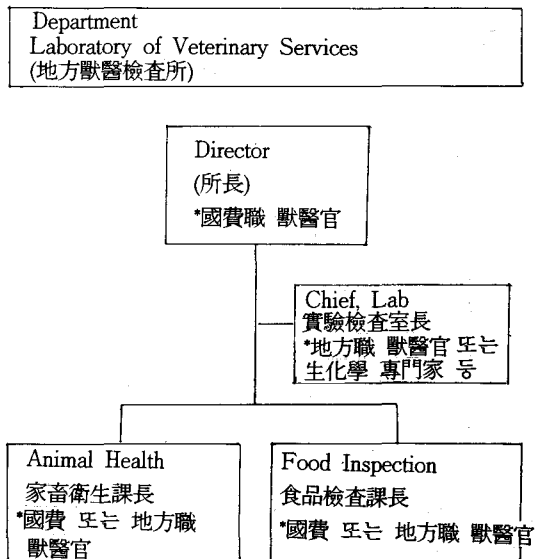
Department
Laboratory of Veterinary Services
(地方獸醫檢查所)

Director
(所長)
*國費職 獸醫官

Chief, Lab
實驗檢查室長
*地方職 獸醫官 또는 生化學 專門家 등

Animal Health
家畜衛生課長
*國費 또는 地方職 獸醫官

Food Inspection
食品檢查課長
*國費 또는 地方職 獸醫官